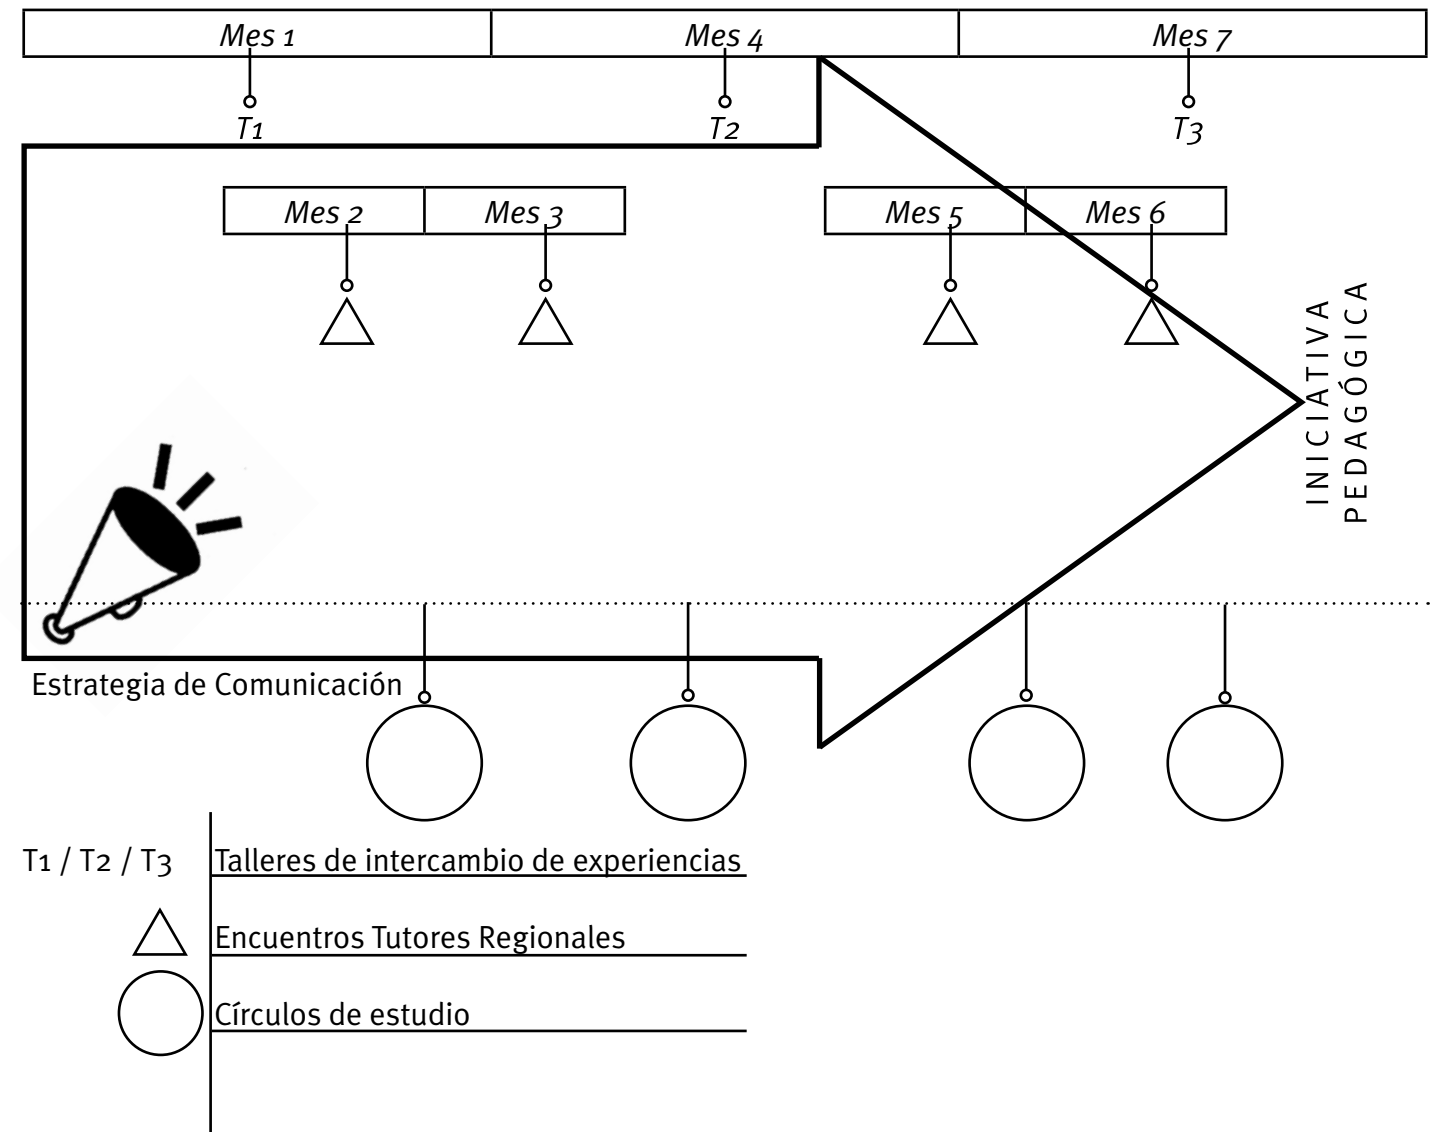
Mes 1 | Mes 4 | Mes 7

T1
T2
T3

Mes 2 | Mes 3

Mes 5 | Mes 6

INICIATIVA PEDAGÓGICA

Estrategia de Comunicación

T1 / T2 / T3 Talleres de intercambio de experiencias

Encuentros Tutores Regionales

Círculos de estudio